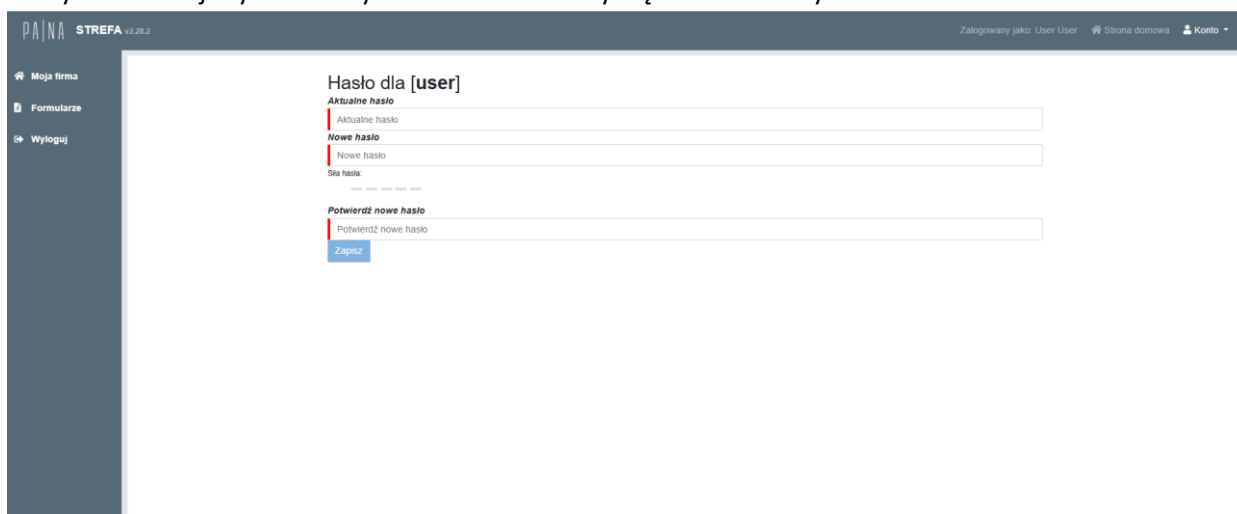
PA|NA STREFA v2.28.2

Zalogowany jako: User User Strona domowa Konto

Moja firma
Formularze
Wyloguj

Hasło dla [**user**]

Aktualne hasło
Aktualne hasło
Nowe hasło
Nowe hasło
Siła hasła:

Potwierdź nowe hasło
Potwierdź nowe hasło
Zapisz